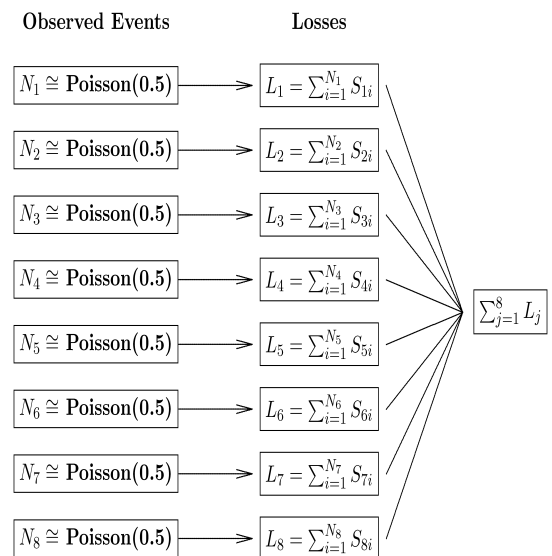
Observed Events

Losses

$N_1 \cong$ **Poisson(0.5)**

$L_1 = \sum_{i=1}^{N_1} S_{1i}$

$N_2 \cong$ **Poisson(0.5)**

$L_2 = \sum_{i=1}^{N_2} S_{2i}$

$N_3 \cong$ **Poisson(0.5)**

$L_3 = \sum_{i=1}^{N_3} S_{3i}$

$N_4 \cong$ **Poisson(0.5)**

$L_4 = \sum_{i=1}^{N_4} S_{4i}$

$\sum_{j=1}^{8} L_j$

$N_5 \cong$ **Poisson(0.5)**

$L_5 = \sum_{i=1}^{N_5} S_{5i}$

$N_6 \cong$ **Poisson(0.5)**

$L_6 = \sum_{i=1}^{N_6} S_{6i}$

$N_7 \cong$ **Poisson(0.5)**

$L_7 = \sum_{i=1}^{N_7} S_{7i}$

$N_8 \cong$ **Poisson(0.5)**

$L_8 = \sum_{i=1}^{N_8} S_{8i}$